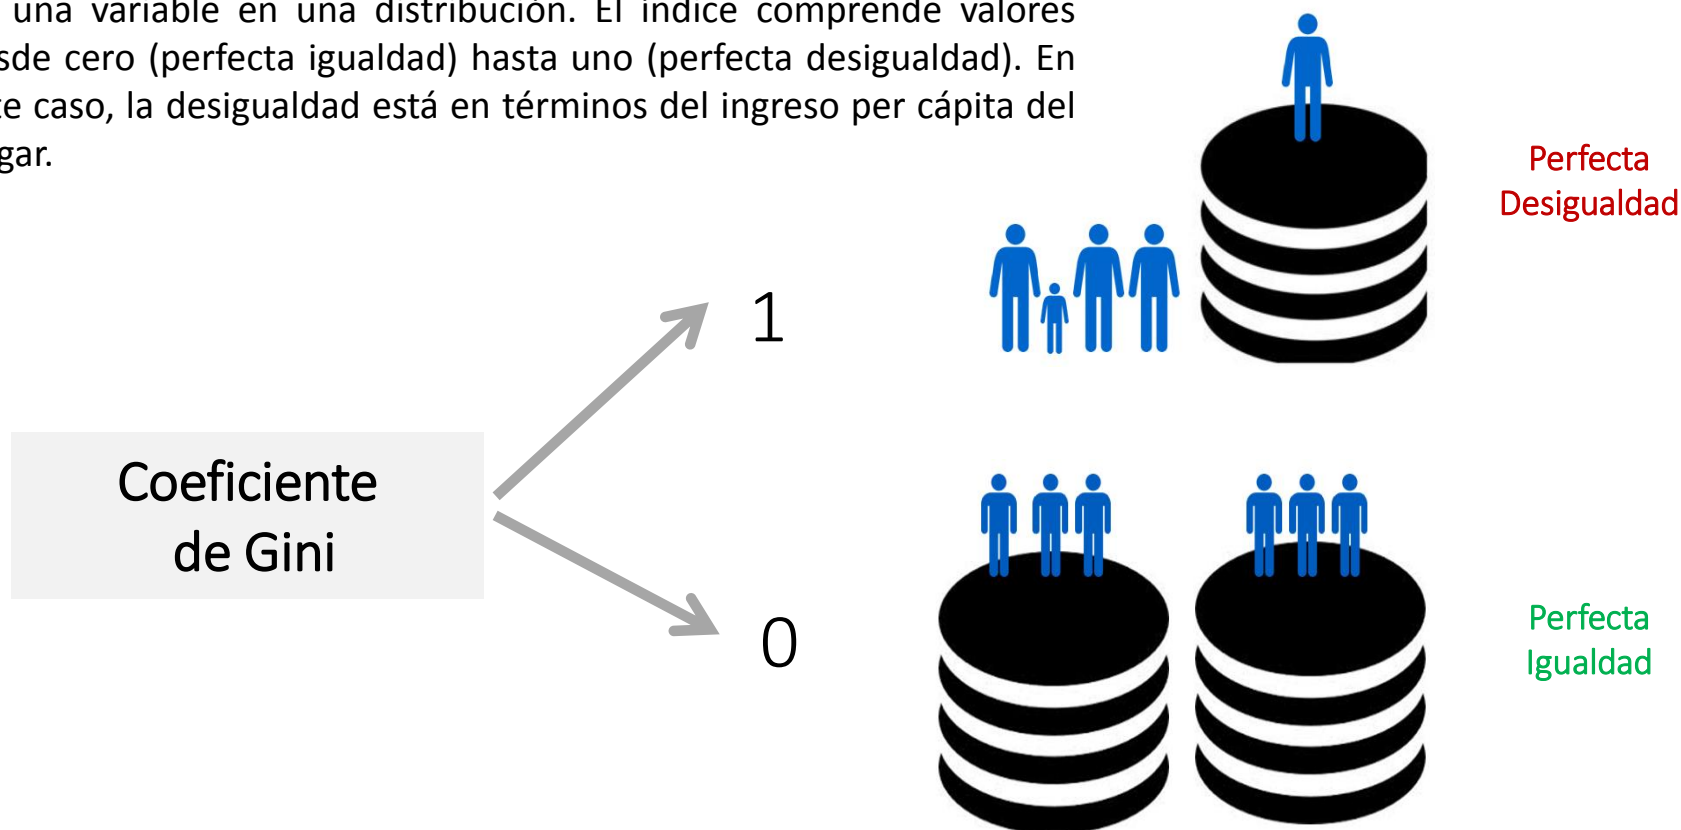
una variable en una distribución. El índice comprende valores sde cero (perfecta igualdad) hasta uno (perfecta desigualdad). En e caso, la desigualdad está en términos del ingreso per cápita del gar.

Perfecta Desigualdad

1

Coeficiente de Gini

0

Perfecta Igualdad